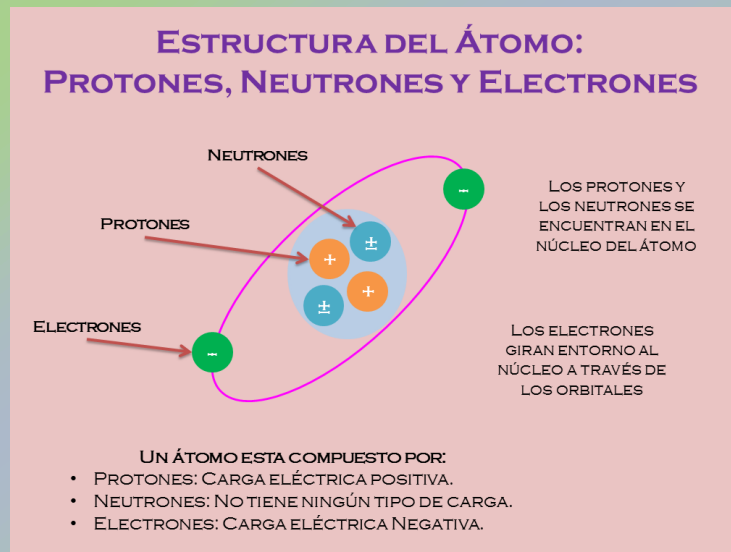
Estructura del Átomo:
Protones, Neutrones y Electrones

Neutrones

Protones

Electrones

-

+

±

+

±

+

-

Los protones y los neutrones se encuentran en el núcleo del átomo

Los electrones giran entorno al núcleo a través de los orbitales

Un átomo esta compuesto por:
• Protones: Carga eléctrica positiva.
• Neutrones: No tiene ningún tipo de carga.
• Electrones: Carga eléctrica Negativa.